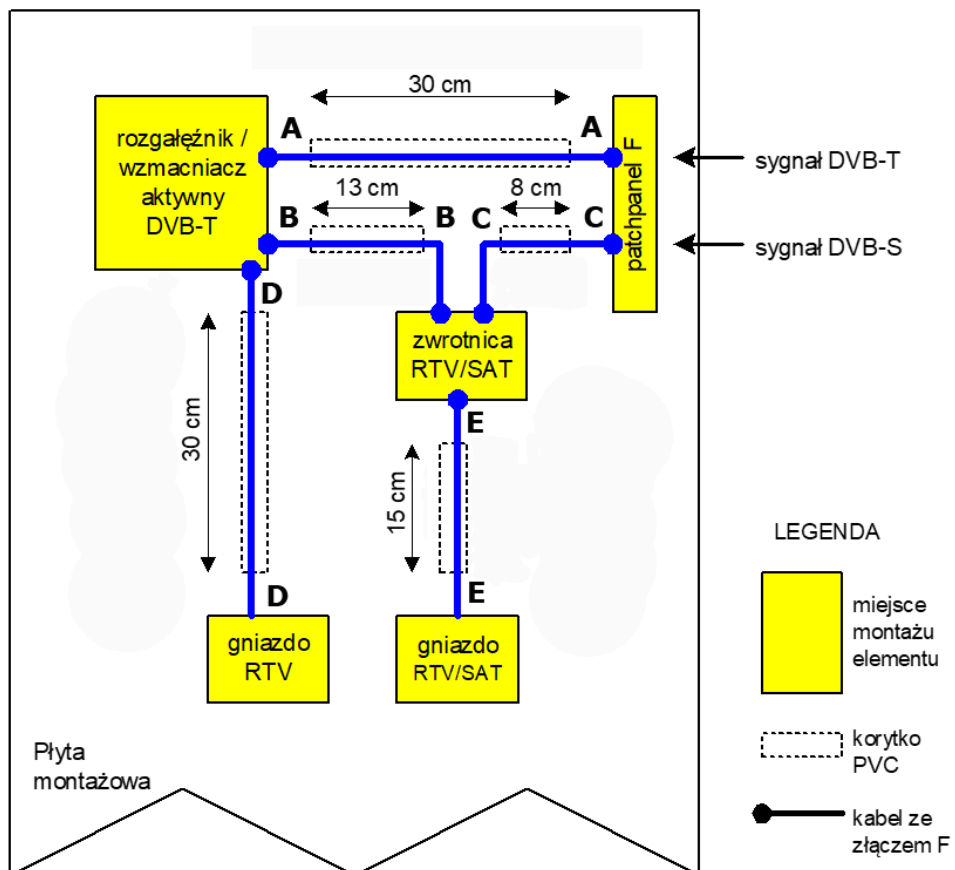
30 cm

rozgałęźnik / wzmacniacz aktywny DVB-T

A

A

patchpanel F

sygnał DVB-T

13 cm

8 cm

B

B

C

C

sygnał DVB-S

D

zwrotnica RTV/SAT

30 cm

E

15 cm

LEGENDA

D

E

gniazdo RTV

gniazdo RTV/SAT

miejsce montażu elementu

korytko PVC

kabel ze złączem F

Płyta montażowa